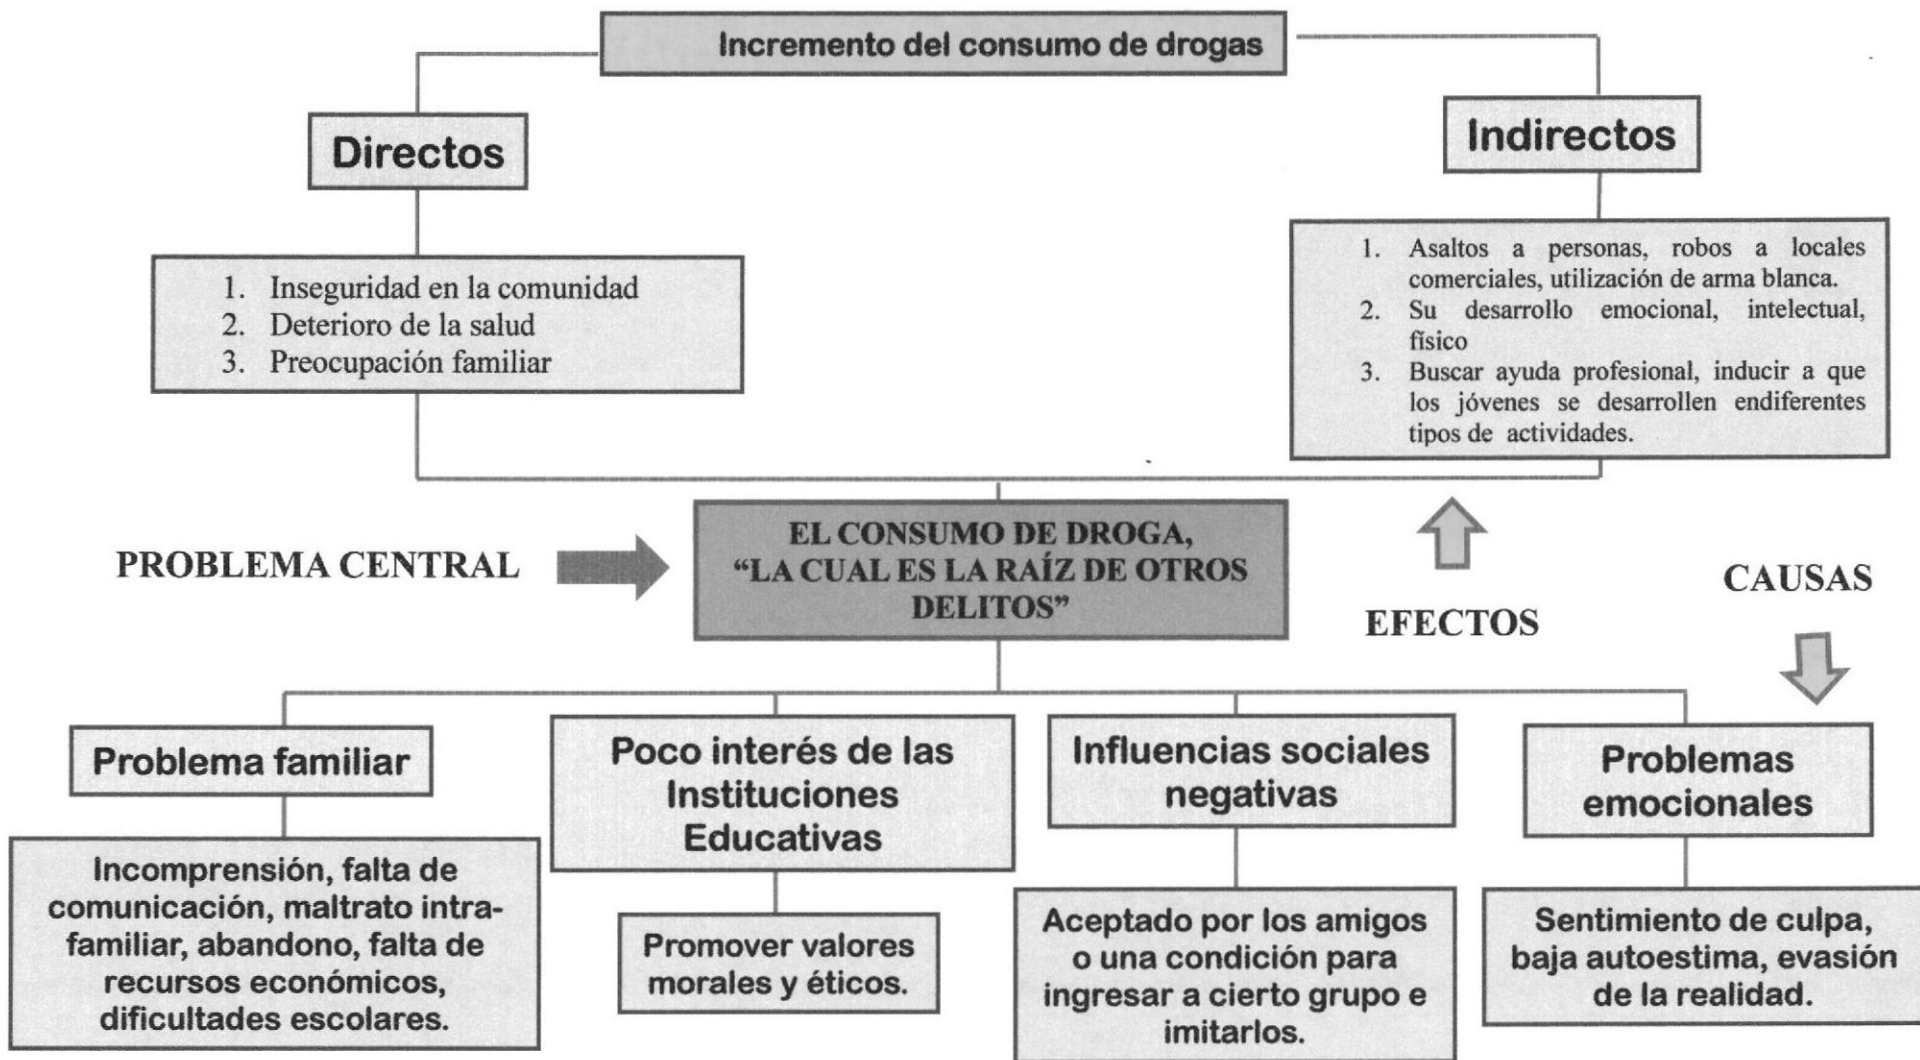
Incremento del consumo de drogas

Directos

1. Inseguridad en la comunidad
2. Deterioro de la salud
3. Preocupación familiar

Indirectos

1. Asaltos a personas, robos a locales comerciales, utilización de arma blanca.
2. Su desarrollo emocional, intelectual, físico
3. Buscar ayuda profesional, inducir a que los jóvenes se desarrollen endiferentes tipos de actividades.

PROBLEMA CENTRAL

EL CONSUMO DE DROGA, "LA CUAL ES LA RAÍZ DE OTROS DELITOS"

EFECTOS

CAUSAS

Problema familiar

Incomprensión, falta de comunicación, maltrato intrafamiliar, abandono, falta de recursos económicos, dificultades escolares.

Poco interés de las Instituciones Educativas

Promover valores morales y éticos.

Influencias sociales negativas

Aceptado por los amigos o una condición para ingresar a cierto grupo e imitarlos.

Problemas emocionales

Sentimiento de culpa, baja autoestima, evasión de la realidad.